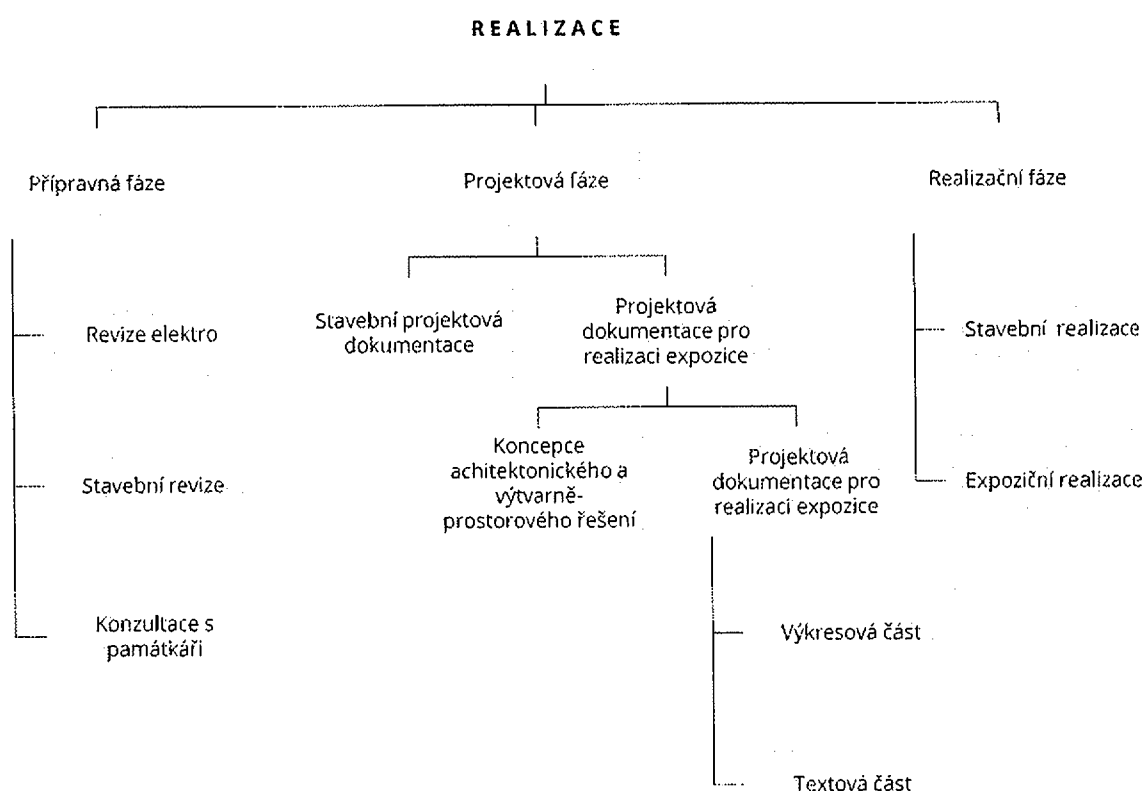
REALIZACE

Přípravná fáze

Revize elektro

Stavební revize

Konzultace s památkáři

Projektová fáze

Stavební projektová dokumentace

Projektová dokumentace pro realizaci expozice

Koncepce achitektonického a výtvarně-prostorového řešení

Projektová dokumentace pro realizaci expozice

Výkresová část

Textová část

Realizační fáze

Stavební realizace

Expoziční realizace